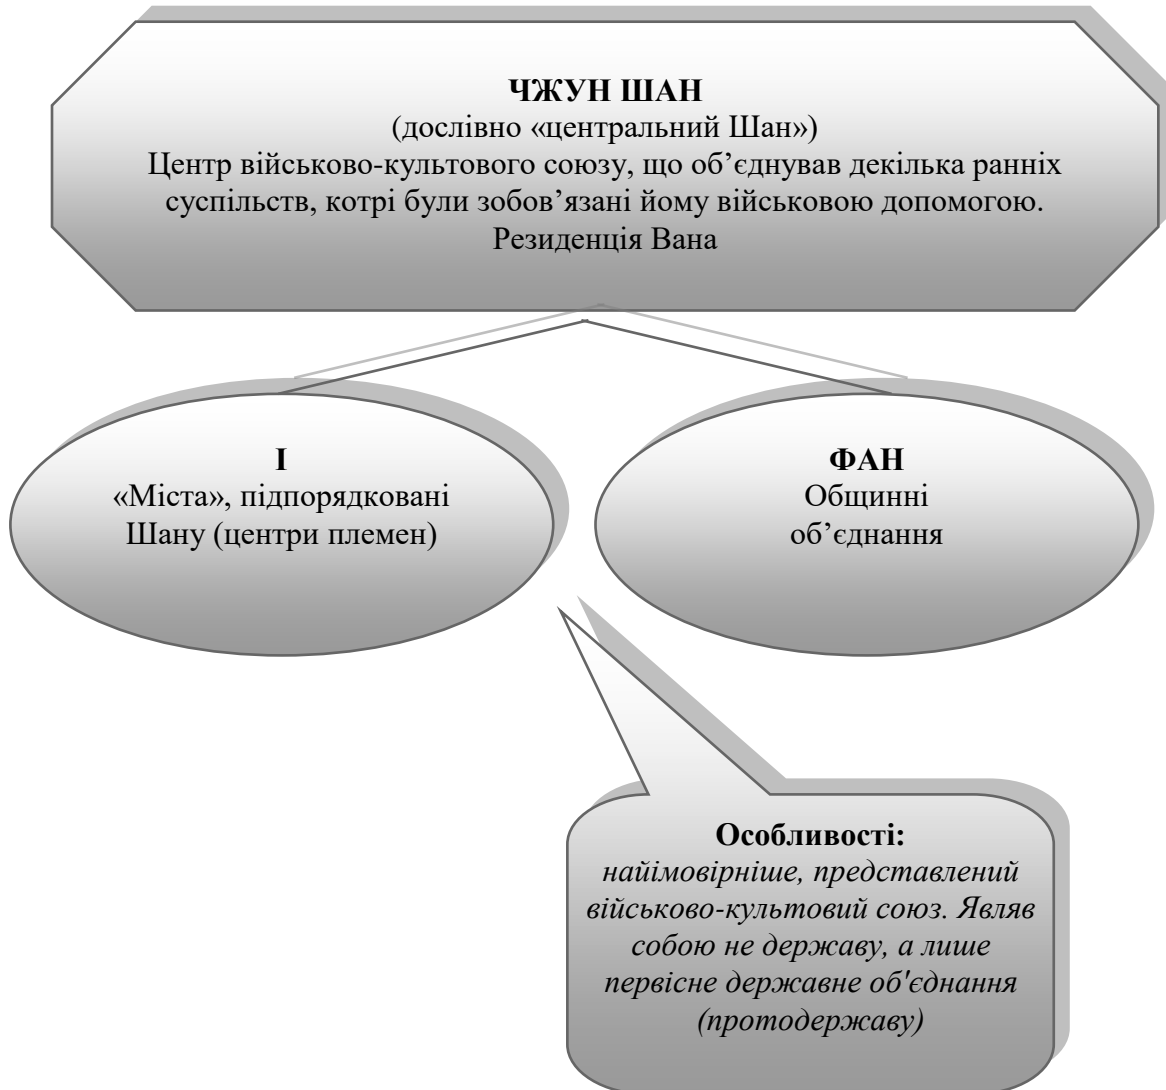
**ЧЖУН ШАН**
(дослівно «центральний Шан»)
Центр військово-культового союзу, що об’єднував декілька ранніх суспільств, котрі були зобов’язані йому військовою допомогою.
Резиденція Вана

**І**
«Міста», підпорядковані Шану (центри племен)

**ФАН**
Общинні об’єднання

**Особливості:**
*найімовірніше, представлений військово-культовий союз. Являв собою не державу, а лише первісне державне об'єднання (протодержаву)*